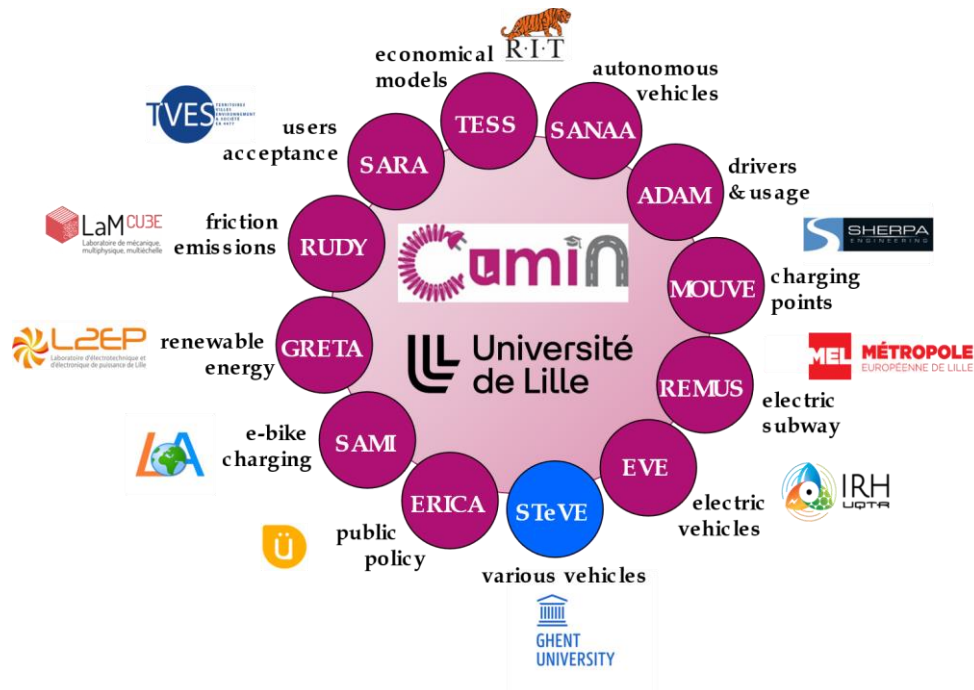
R·I·T

economical models

TESS

SANAA

autonomous vehicles

TVES TERRITOIRES VILLES ENVIRONNEMENT & SOCIÉTÉ EA 4477

users acceptance

SARA

ADAM

drivers & usage

SHERPA ENGINEERING

LaMCUBE Laboratoire de mécanique, multiphysique, multiéchelle

friction emissions

RUDY

CamiN

MOUVE

charging points

L2EP Laboratoire d'électrotechnique et d'électronique de puissance de Lille

renewable energy

GRETA

Université de Lille

REMUS

MEL MÉTROPOLE EUROPÉENNE DE LILLE

electric subway

e-bike charging

SAMI

EVE

IRH UQTR

electric vehicles

ERICA

STeVE

public policy

various vehicles

GHENT UNIVERSITY